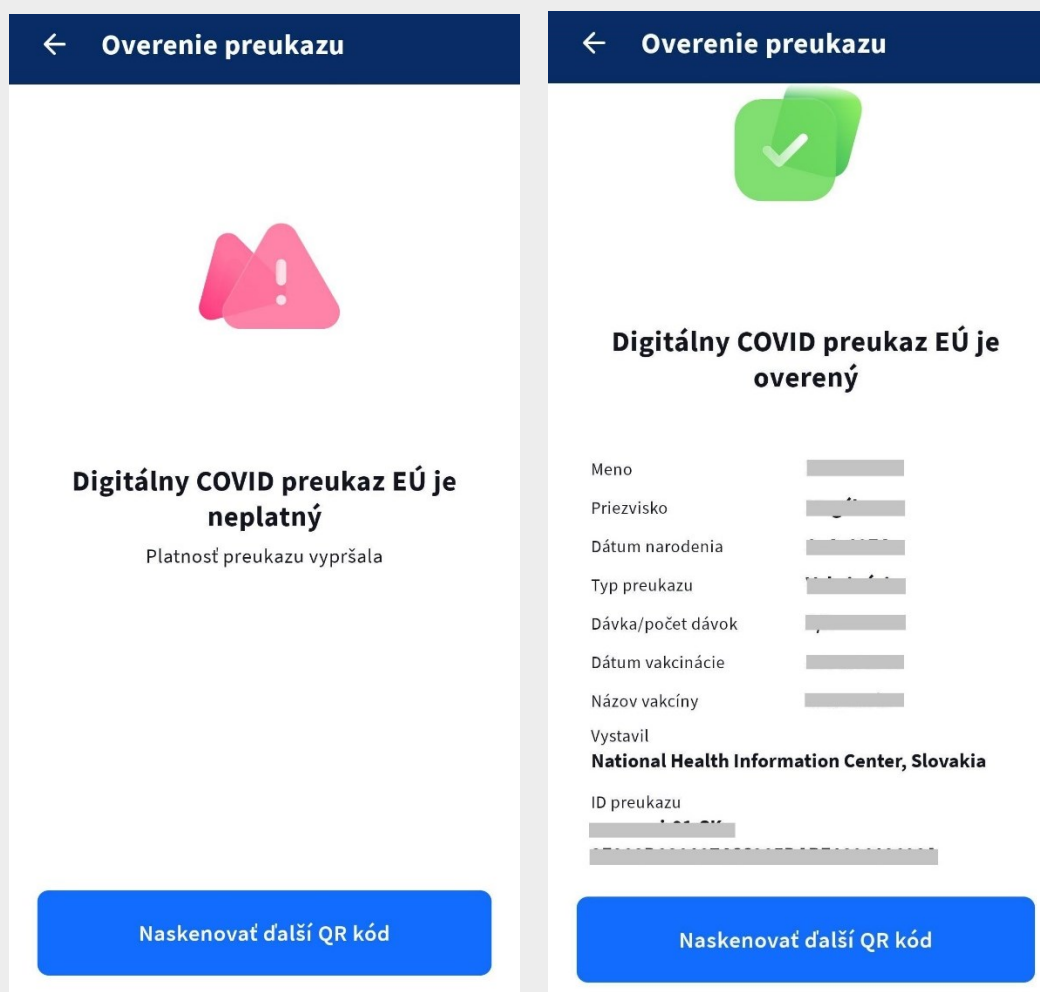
← Overenie preukazu

Digitálny COVID preukaz EÚ je neplatný

Platnosť preukazu vypršala

Naskenovať ďalší QR kód

← Overenie preukazu

Digitálny COVID preukaz EÚ je overený

Meno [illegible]
Priezvisko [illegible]
Dátum narodenia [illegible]
Typ preukazu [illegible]
Dávka/počet dávok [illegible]
Dátum vakcinácie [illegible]
Názov vakcíny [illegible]
Vystavil
National Health Information Center, Slovakia
ID preukazu
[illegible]

Naskenovať ďalší QR kód